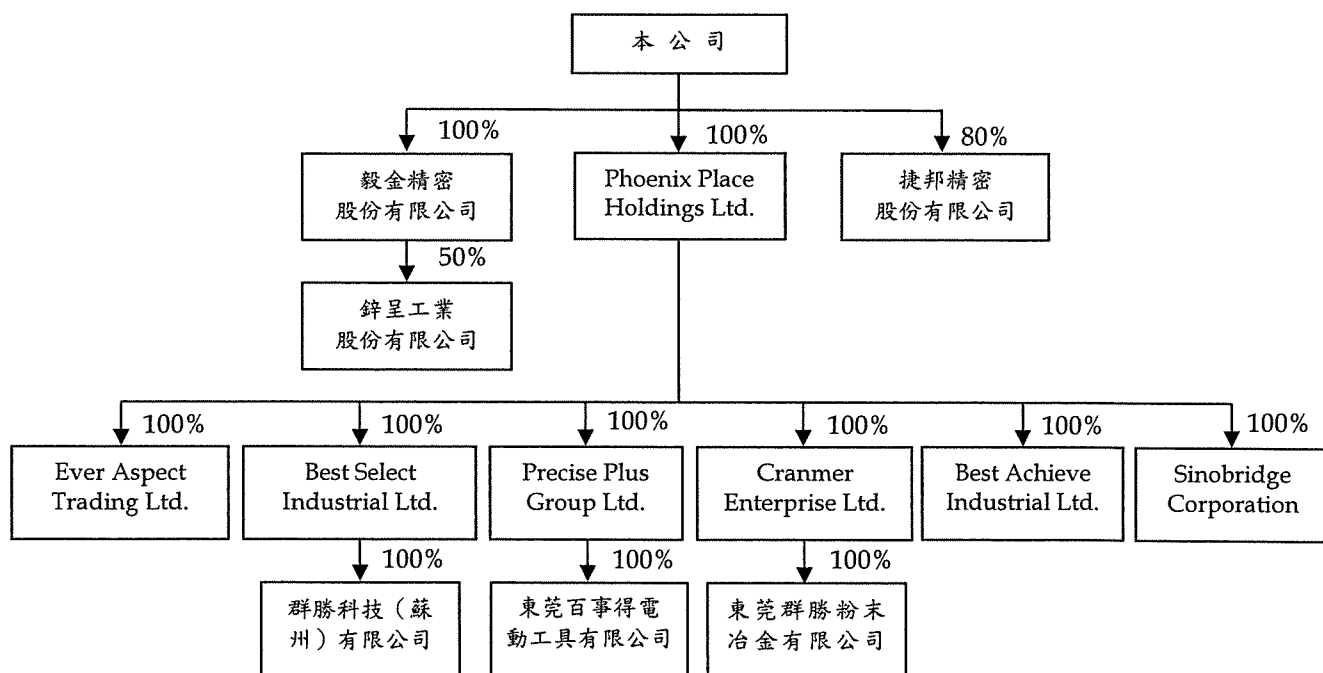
本公司

100%
毅金精密股份有限公司

100%
Phoenix Place Holdings Ltd.

80%
捷邦精密股份有限公司

50%
鋅呈工業股份有限公司

100%
Ever Aspect Trading Ltd.

100%
Best Select Industrial Ltd.

100%
Precise Plus Group Ltd.

100%
Cranmer Enterprise Ltd.

100%
Best Achieve Industrial Ltd.

100%
Sinobridge Corporation

100%
群勝科技（蘇州）有限公司

100%
東莞百事得電動工具有限公司

100%
東莞群勝粉末冶金有限公司